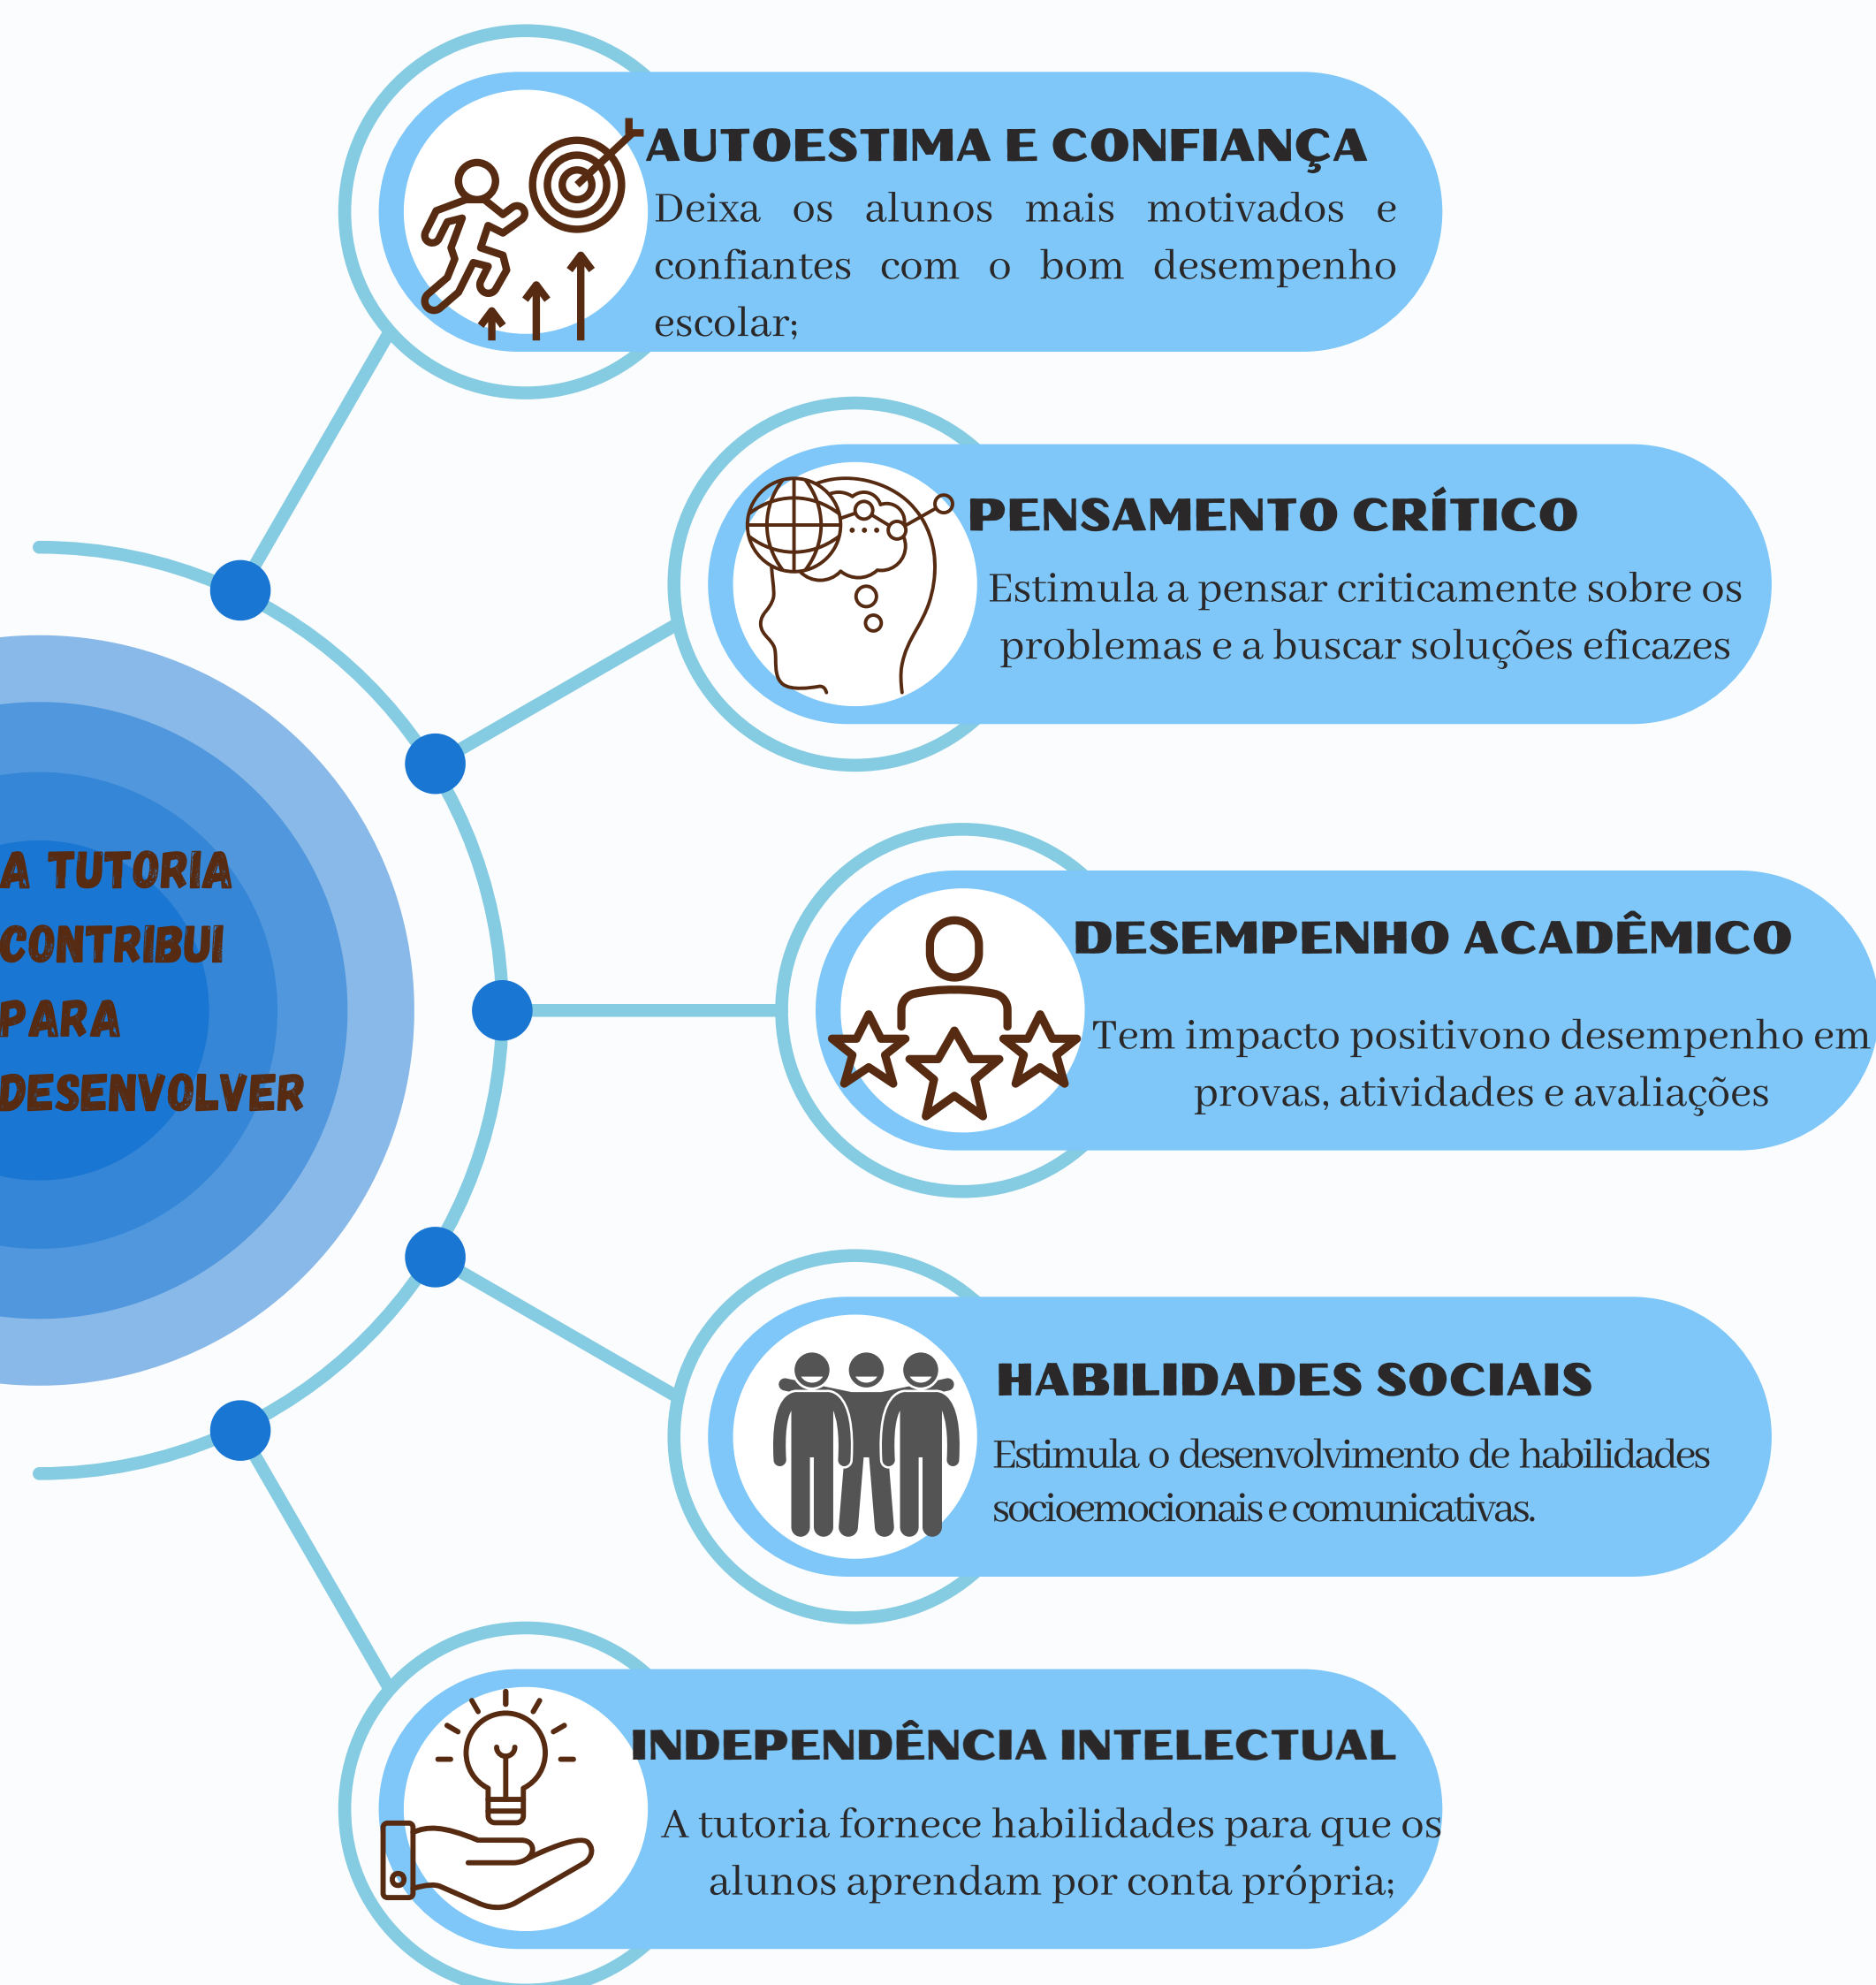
A TUTORIA CONTRIBUI PARA DESENVOLVER

AUTOESTIMA E CONFIANÇA
Deixa os alunos mais motivados e confiantes com o bom desempenho escolar;

PENSAMENTO CRÍTICO
Estimula a pensar criticamente sobre os problemas e a buscar soluções eficazes

DESEMPENHO ACADÊMICO
Tem impacto positivono desempenho em provas, atividades e avaliações

HABILIDADES SOCIAIS
Estimula o desenvolvimento de habilidades socioemocionais e comunicativas.

INDEPENDÊNCIA INTELECTUAL
A tutoria fornece habilidades para que os alunos aprendam por conta própria;